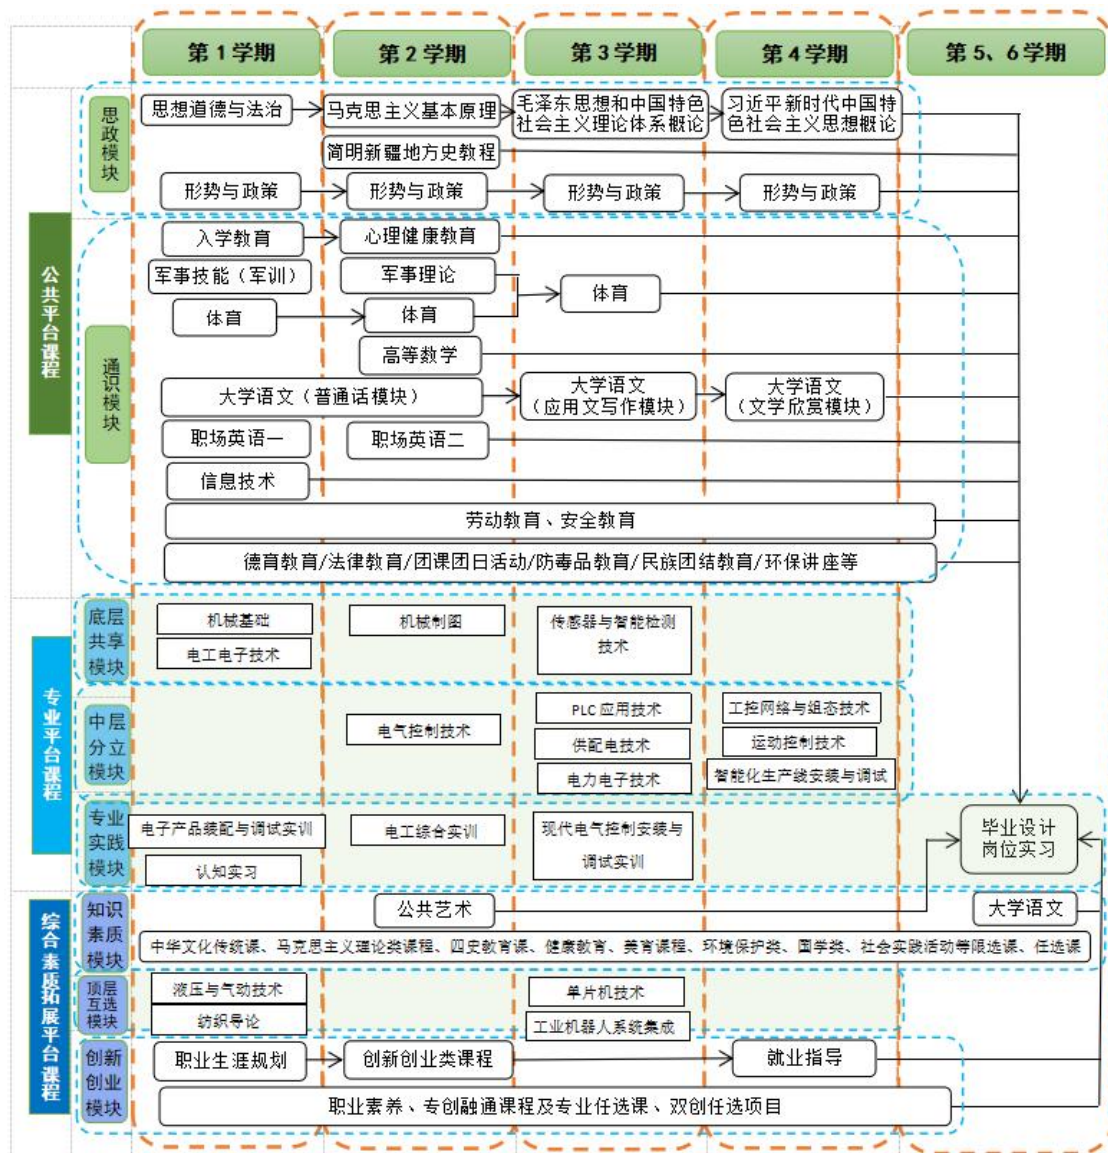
第1学期
第2学期
第3学期
第4学期
第5、6学期

公共平台课程
思政模块
思想道德与法治
马克思主义基本原理
毛泽东思想和中国特色社会主义理论体系概论
习近平新时代中国特色社会主义思想概论
简明新疆地方史教程
形势与政策
形势与政策
形势与政策
形势与政策

通识模块
入学教育
心理健康教育
军事技能（军训）
军事理论
体育
体育
体育
高等数学
大学语文（普通话模块）
大学语文（应用文写作模块）
大学语文（文学欣赏模块）
职场英语一
职场英语二
信息技术
劳动教育、安全教育
德育教育/法律教育/团课团日活动/防毒品教育/民族团结教育/环保讲座等

专业平台课程
底层共享模块
机械基础
电工电子技术
机械制图
传感器与智能检测技术

中层分立模块
电气控制技术
PLC应用技术
供配电技术
电力电子技术
工控网络与组态技术
运动控制技术
智能化生产线安装与调试

专业实践模块
电子产品装配与调试实训
认知实习
电工综合实训
现代电气控制安装与调试实训
毕业设计
岗位实习

综合素质拓展平台课程
知识素质模块
公共艺术
大学语文
中华文化传统课、马克思主义理论类课程、四史教育课、健康教育、美育课程、环境保护类、国学类、社会实践活动等限选课、任选课

顶层互选模块
液压与气动技术
纺织导论
单片机技术
工业机器人系统集成

创新创业模块
职业生涯规划
创新创业类课程
就业指导
职业素养、专创融通课程及专业任选课、双创任选项目